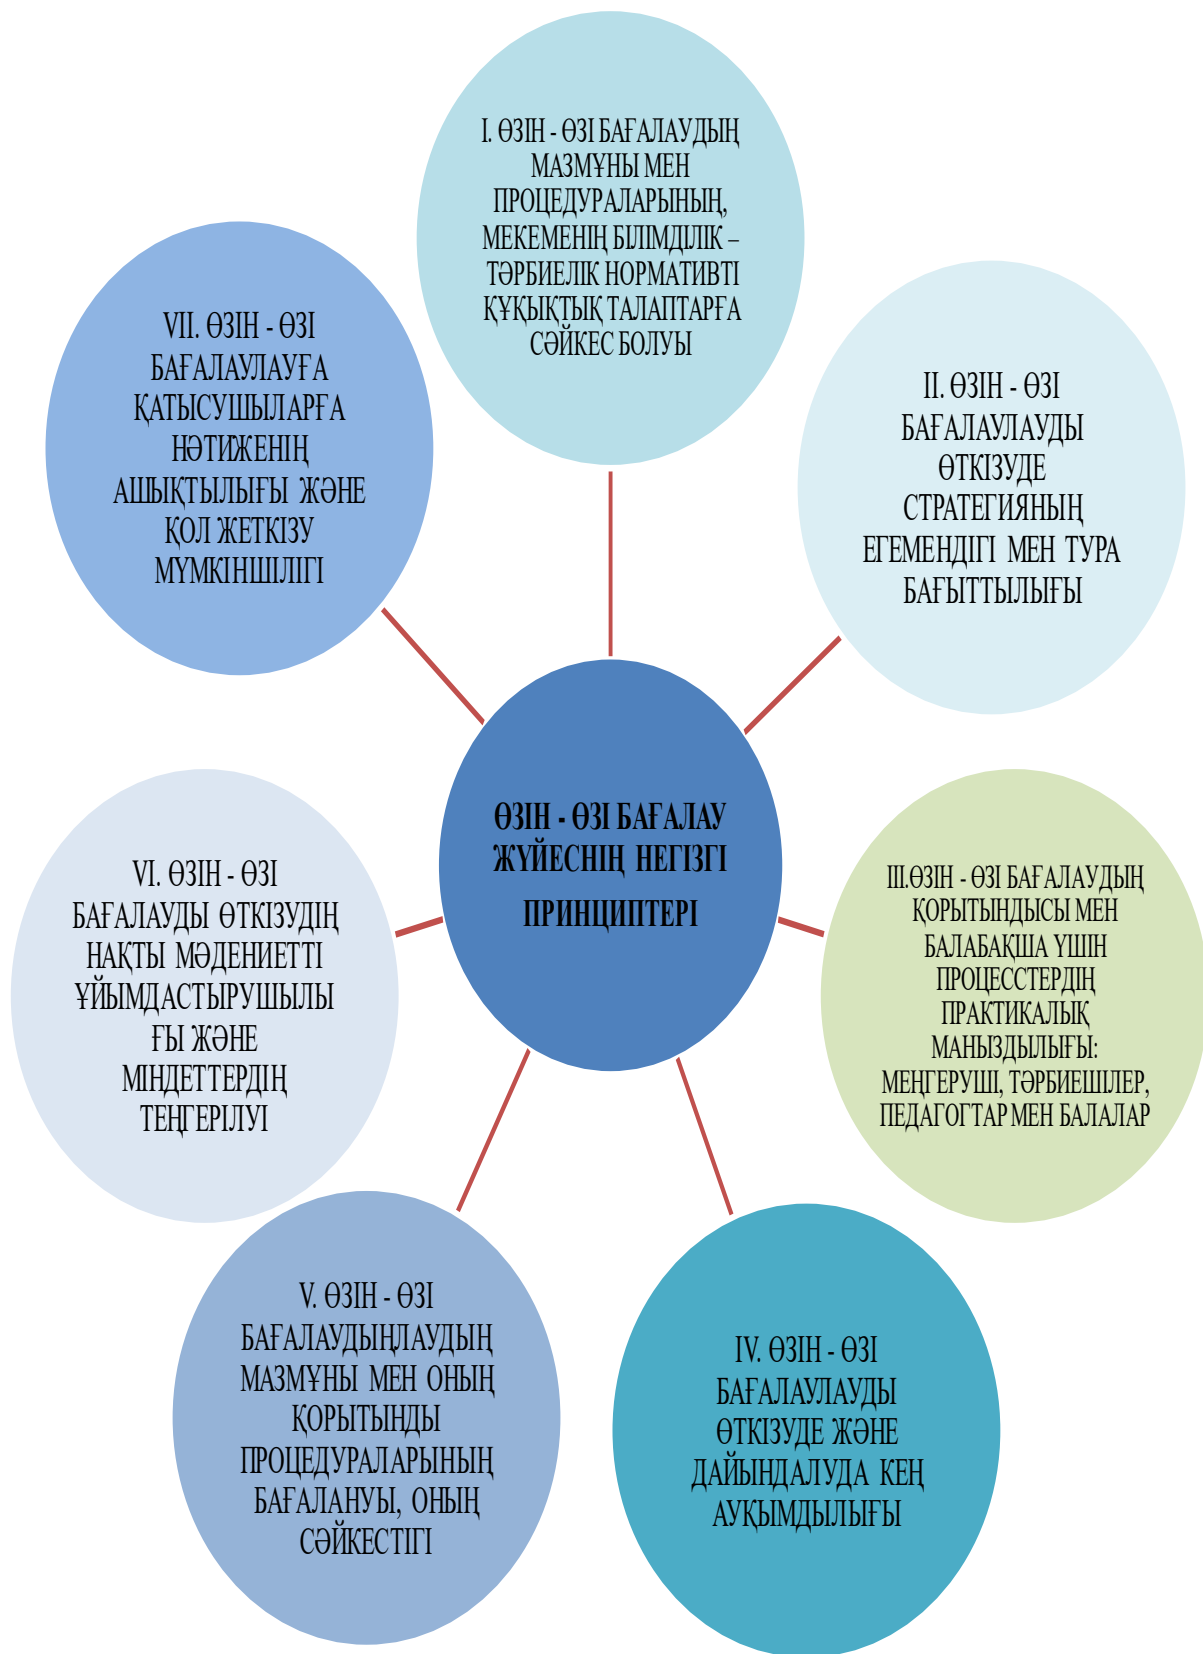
I. ӨЗІН - ӨЗІ БАҒАЛАУДЫҢ МАЗМҰНЫ МЕН ПРОЦЕДУРАЛАРЫНЫҢ, МЕКЕМЕНІҢ БІЛІМДІЛІК – ТӘРБИЕЛІК НОРМАТИВТІ ҚҰҚЫҚТЫҚ ТАЛАПТАРҒА СӘЙКЕС БОЛУЫ

VII. ӨЗІН - ӨЗІ БАҒАЛАУЛАУҒА ҚАТЫСУШЫЛАРҒА НӘТИЖЕНІҢ АШЫҚТЫЛЫҒЫ ЖӘНЕ ҚОЛ ЖЕТКІЗУ МҮМКІНШІЛІГІ

II. ӨЗІН - ӨЗІ БАҒАЛАУЛАУДЫ ӨТКІЗУДЕ СТРАТЕГИЯНЫҢ ЕГЕМЕНДІГІ МЕН ТУРА БАҒЫТТЫЛЫҒЫ

ӨЗІН - ӨЗІ БАҒАЛАУ ЖҮЙЕСІНІҢ НЕГІЗГІ ПРИНЦИПТЕРІ

VI. ӨЗІН - ӨЗІ БАҒАЛАУДЫ ӨТКІЗУДІҢ НАҚТЫ МӘДЕНИЕТТІ ҰЙЫМДАСТЫРУШЫЛЫҒЫ ЖӘНЕ МІНДЕТТЕРДІҢ ТЕҢГЕРІЛУІ

III.ӨЗІН - ӨЗІ БАҒАЛАУДЫҢ ҚОРЫТЫНДЫСЫ МЕН БАЛАБАҚША ҮШІН ПРОЦЕССТЕРДІҢ ПРАКТИКАЛЫҚ МАНЫЗДЫЛЫҒЫ: МЕҢГЕРУШІ, ТӘРБИЕШІЛЕР, ПЕДАГОГТАР МЕН БАЛАЛАР

V. ӨЗІН - ӨЗІ БАҒАЛАУДЫҢЛАУДЫҢ МАЗМҰНЫ МЕН ОНЫҢ ҚОРЫТЫНДЫ ПРОЦЕДУРАЛАРЫНЫҢ БАҒАЛАНУЫ, ОНЫҢ СӘЙКЕСТІГІ

IV. ӨЗІН - ӨЗІ БАҒАЛАУЛАУДЫ ӨТКІЗУДЕ ЖӘНЕ ДАЙЫНДАЛУДА КЕҢ АУҚЫМДЫЛЫҒЫ